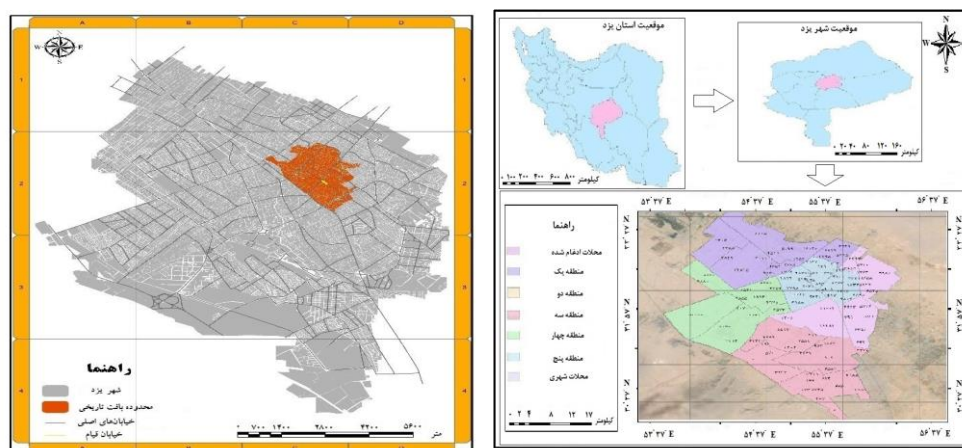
A B C D

1 2 3 4

راهنما
شهر یزد
محدوده بافت تاریخی
خیابان‌های اصلی
خیابان قیام

متر ۰ ۷۰۰ ۱۴۰۰ ۲۸۰۰ ۴۲۰۰ ۵۶۰۰

موقعیت استان یزد
کیلومتر ۰ ۱۰۰ ۲۰۰ ۴۰۰ ۶۰۰ ۸۰۰

موقعیت شهر یزد
کیلومتر ۰ ۲۰ ۴۰ ۸۰ ۱۲۰ ۱۶۰

N W E S

۵۳°۳۷' E ۵۴°۳۷' E ۵۵°۳۷' E ۵۶°۳۷' E

راهنما
محلات ادغام شده
منطقه یک
منطقه دو
منطقه سه
منطقه چهار
منطقه پنج
محلات شهری

کیلومتر ۰ ۲ ۴ ۸ ۱۲ ۱۶

N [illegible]
N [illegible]
N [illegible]